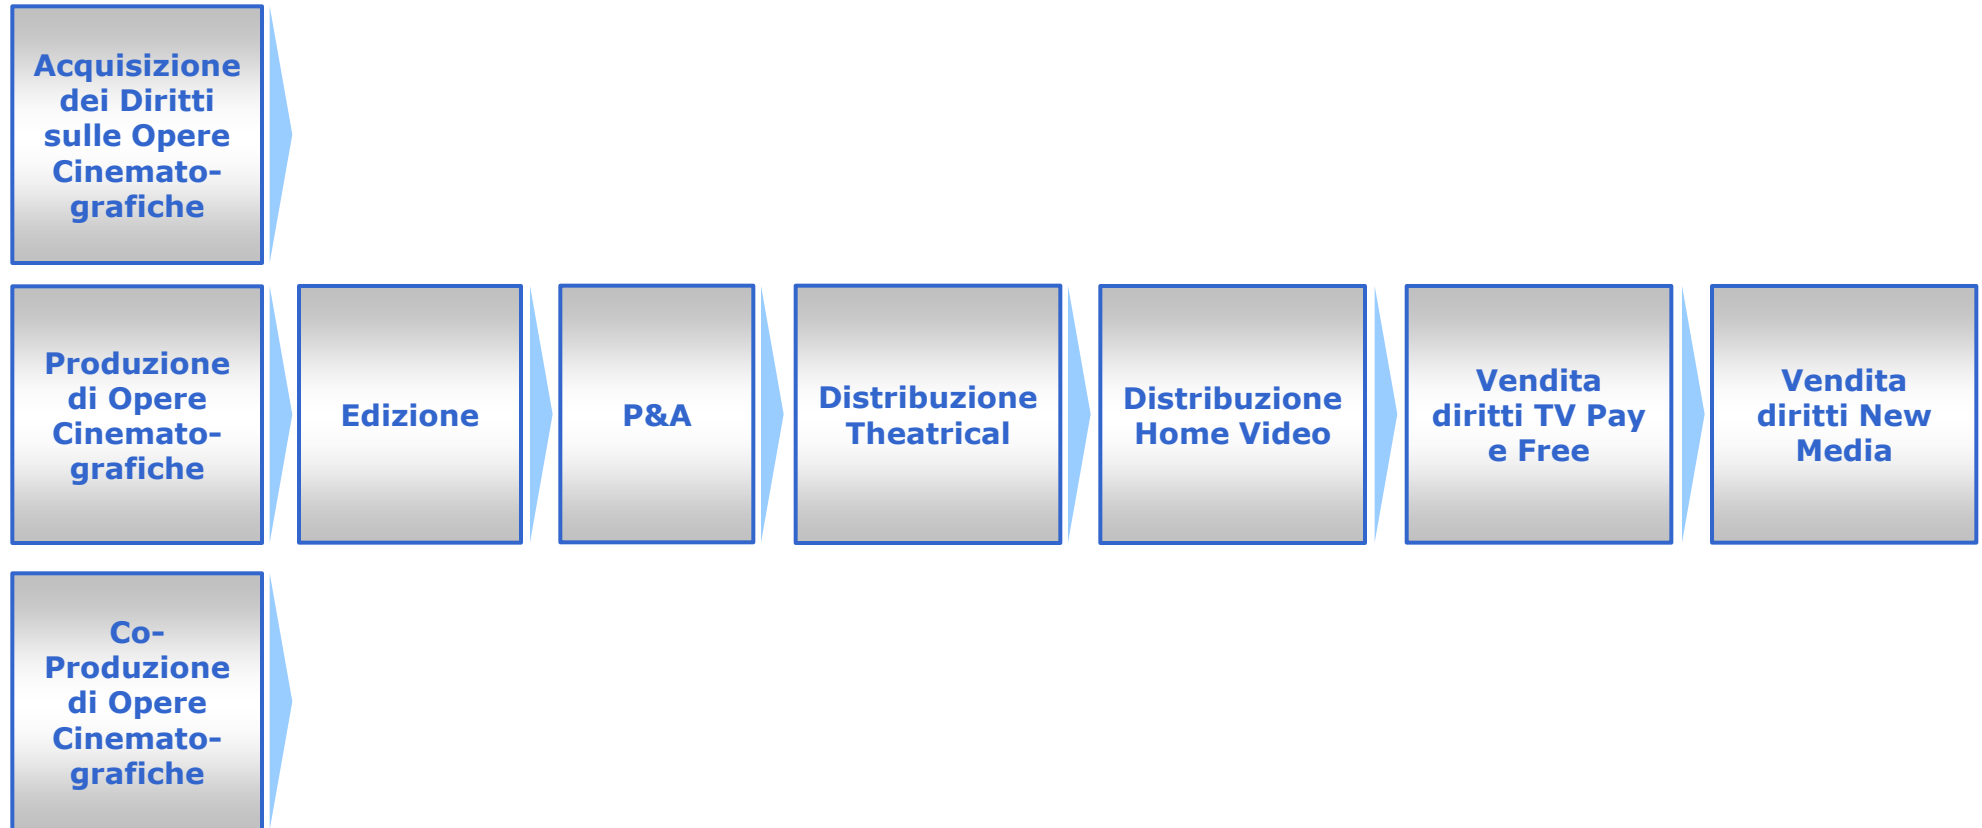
Acquisizione dei Diritti sulle Opere Cinematografiche

Produzione di Opere Cinematografiche

Edizione

P&A

Distribuzione Theatrical

Distribuzione Home Video

Vendita diritti TV Pay e Free

Vendita diritti New Media

Co-Produzione di Opere Cinematografiche